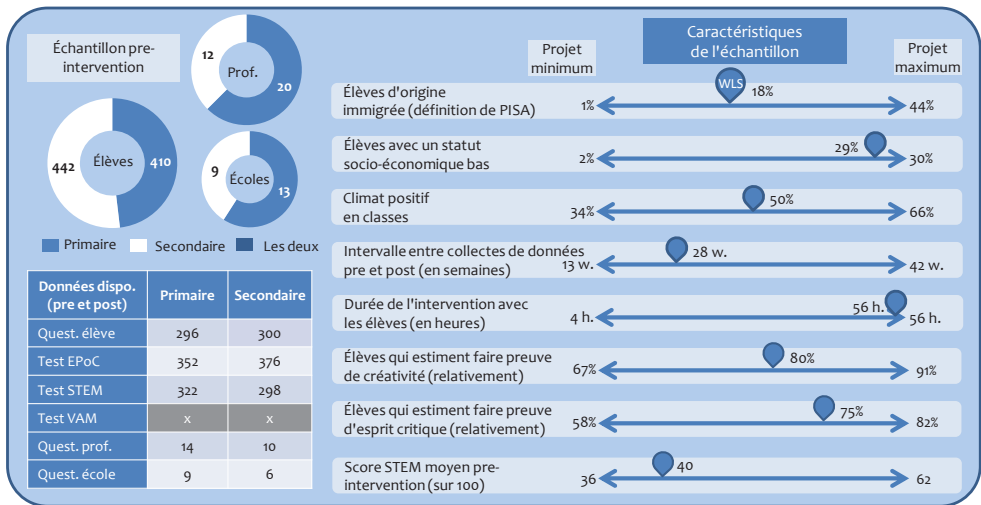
Échantillon pre-intervention

12
Prof.
20

442
Élèves
410

9
Écoles
13

Primaire
Secondaire
Les deux

| Données dispo. (pre et post) | Primaire | Secondaire |
|---|---|---|
| Quest. élève | 296 | 300 |
| Test EPoC | 352 | 376 |
| Test STEM | 322 | 298 |
| Test VAM | x | x |
| Quest. prof. | 14 | 10 |
| Quest. école | 9 | 6 |

Caractéristiques de l'échantillon

Projet minimum

Projet maximum

Élèves d'origine immigrée (définition de PISA)
WLS
18%
1%
44%

Élèves avec un statut socio-économique bas
29%
2%
30%

Climat positif en classes
50%
34%
66%

Intervalle entre collectes de données pre et post (en semaines)
28 w.
13 w.
42 w.

Durée de l'intervention avec les élèves (en heures)
56 h.
4 h.
56 h.

Élèves qui estiment faire preuve de créativité (relativement)
80%
67%
91%

Élèves qui estiment faire preuve d'esprit critique (relativement)
75%
58%
82%

Score STEM moyen pre-intervention (sur 100)
40
36
62